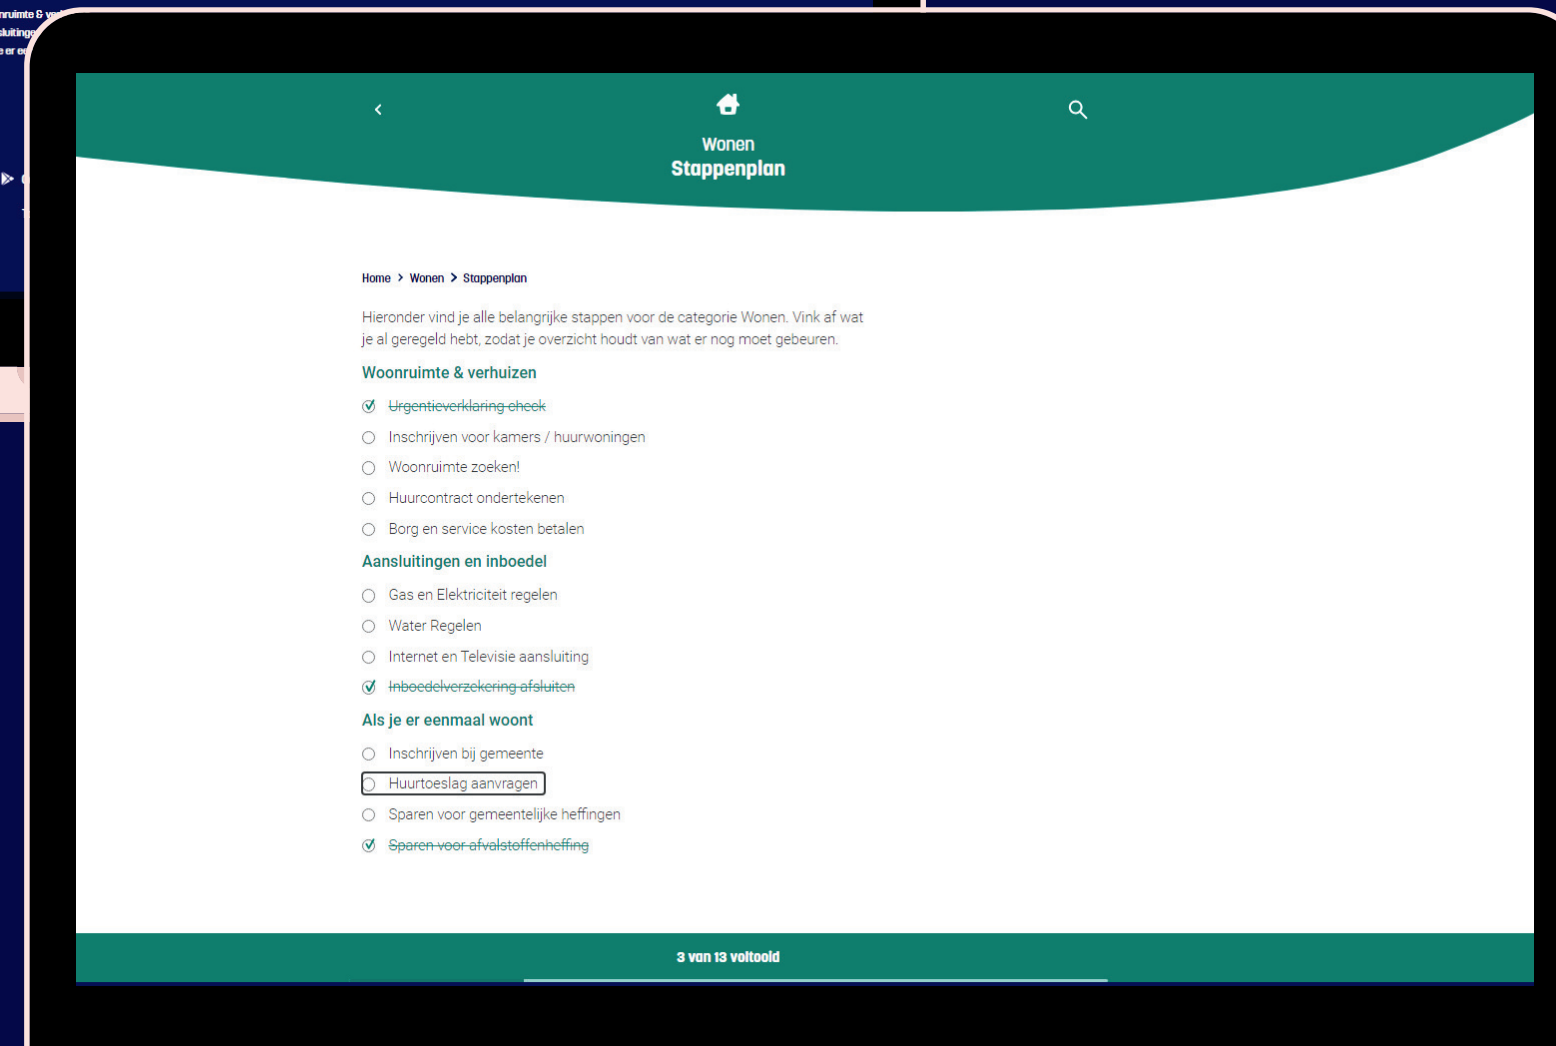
Wonen
Stappenplan

Home > Wonen > Stappenplan

Hieronder vind je alle belangrijke stappen voor de categorie Wonen. Vink af wat je al geregeld hebt, zodat je overzicht houdt van wat er nog moet gebeuren.

Woonruimte & verhuizen

Urgentieverklaring check
Inschrijven voor kamers / huurwoningen
Woonruimte zoeken!
Huurcontract ondertekenen
Borg en service kosten betalen

Aansluitingen en inboedel

Gas en Elektriciteit regelen
Water Regelen
Internet en Televisie aansluiting
Inboedelverzekering afsluiten

Als je er eenmaal woont

Inschrijven bij gemeente
Huurtoeslag aanvragen
Sparen voor gemeentelijke heffingen
Sparen voor afvalstoffenheffing

3 van 13 voltooid